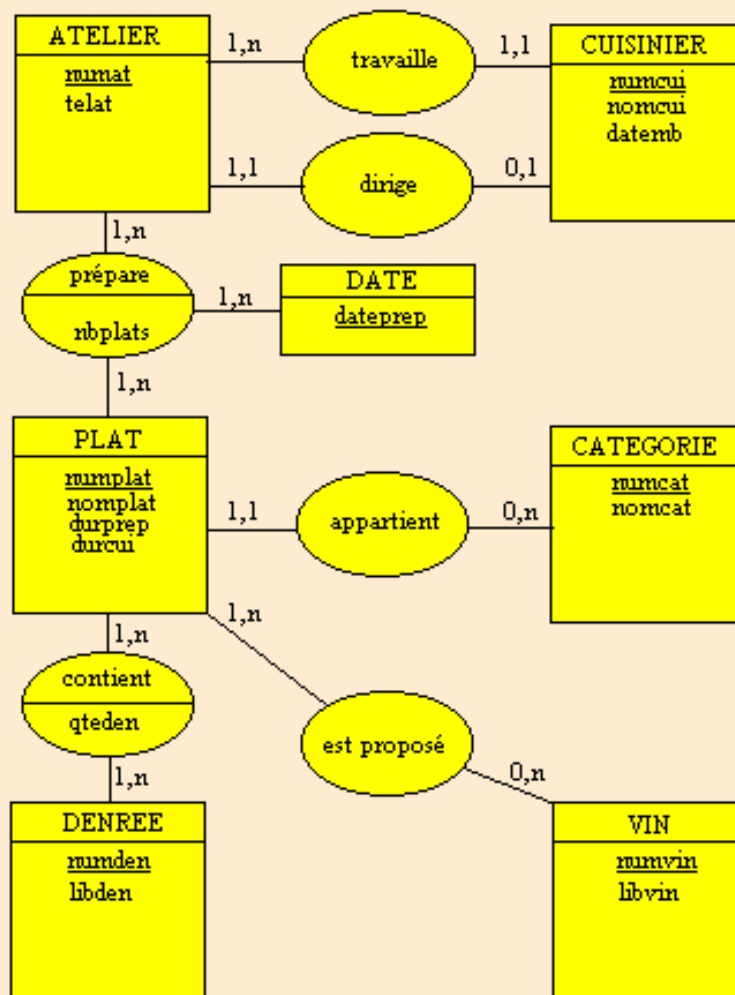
ATELIER
numat
telat

1,n
travaille
1,1

CUISINIER
numcui
nomcui
datemb

1,1
dirige
0,1

1,n
prépare
nbplats
1,n

DATE
dateprep

1,n

PLAT
numplat
nomplat
durprep
durcui

1,1
appartient
0,n

CATEGORIE
numcat
nomcat

1,n
1,n
contient
qteden
1,n

est proposé
0,n

DENREE
numden
libden

VIN
numvin
libvin